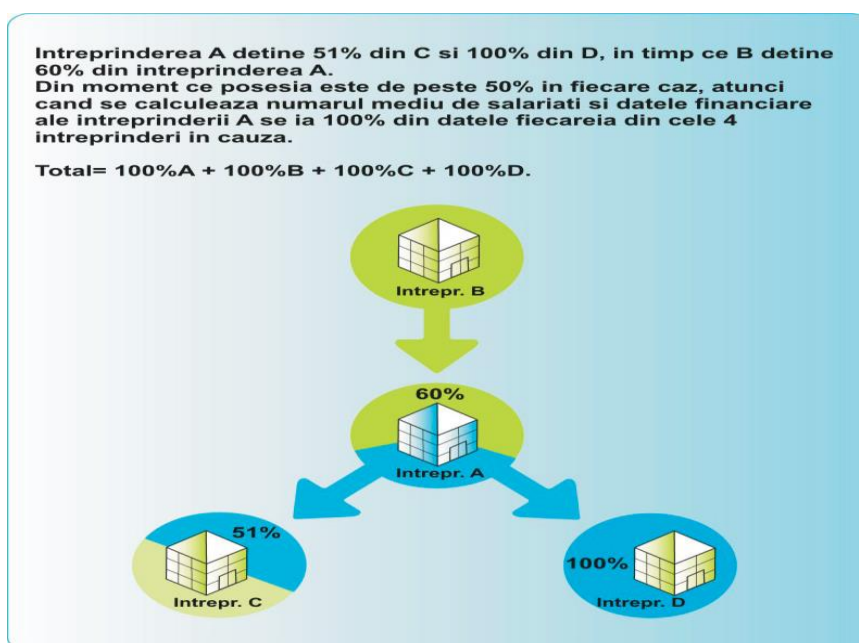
Intreprinderea A detine 51% din C si 100% din D, in timp ce B detine 60% din intreprinderea A.
Din moment ce posesia este de peste 50% in fiecare caz, atunci cand se calculeaza numarul mediu de salariati si datele financiare ale intreprinderii A se ia 100% din datele fiecareia din cele 4 intreprinderi in cauza.

Total= 100%A + 100%B + 100%C + 100%D.

Intrepr. B

60%

Intrepr. A

51%

Intrepr. C

100%

Intrepr. D